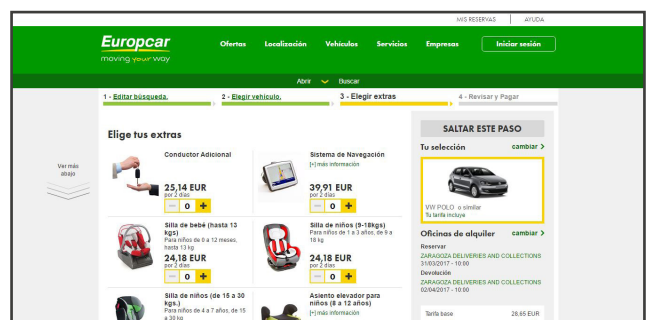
MIS RESERVAS | AYUDA

Europcar
moving your way

Ofertas Localización Vehículos Servicios Empresas Iniciar sesión

Abrir Buscar

1 - Editar búsqueda. 2 - Elegir vehículo. 3 - Elegir extras 4 - Revisar y Pagar

Elige tus extras

Ver más abajo

Conductor Adicional
25,14 EUR
por 2 días
0

Sistema de Navegación
[+] más información
39,91 EUR
por 2 días
0

Silla de bebé (hasta 13 kgs)
Para niños de 0 a 12 meses, hasta 13 kg
24,18 EUR
por 2 días
0

Silla de niños (9-18Kgs)
Para niños de 1 a 3 años, de 9 a 18 kg
24,18 EUR
por 2 días
0

Silla de niños (de 15 a 30 kgs.)
Para niños de 4 a 7 años, de 15 a 30 kg

Asiento elevador para niños (8 a 12 años)
[+] más información

SALTAR ESTE PASO

Tu selección cambiar >

VW POLO o similar
Tu tarifa incluye

Oficinas de alquiler cambiar >
Reservar
ZARAGOZA DELIVERIES AND COLLECTIONS
31/03/2017 - 10:00
Devolución
ZARAGOZA DELIVERIES AND COLLECTIONS
02/04/2017 - 10:00

Tarifa base 28,65 EUR